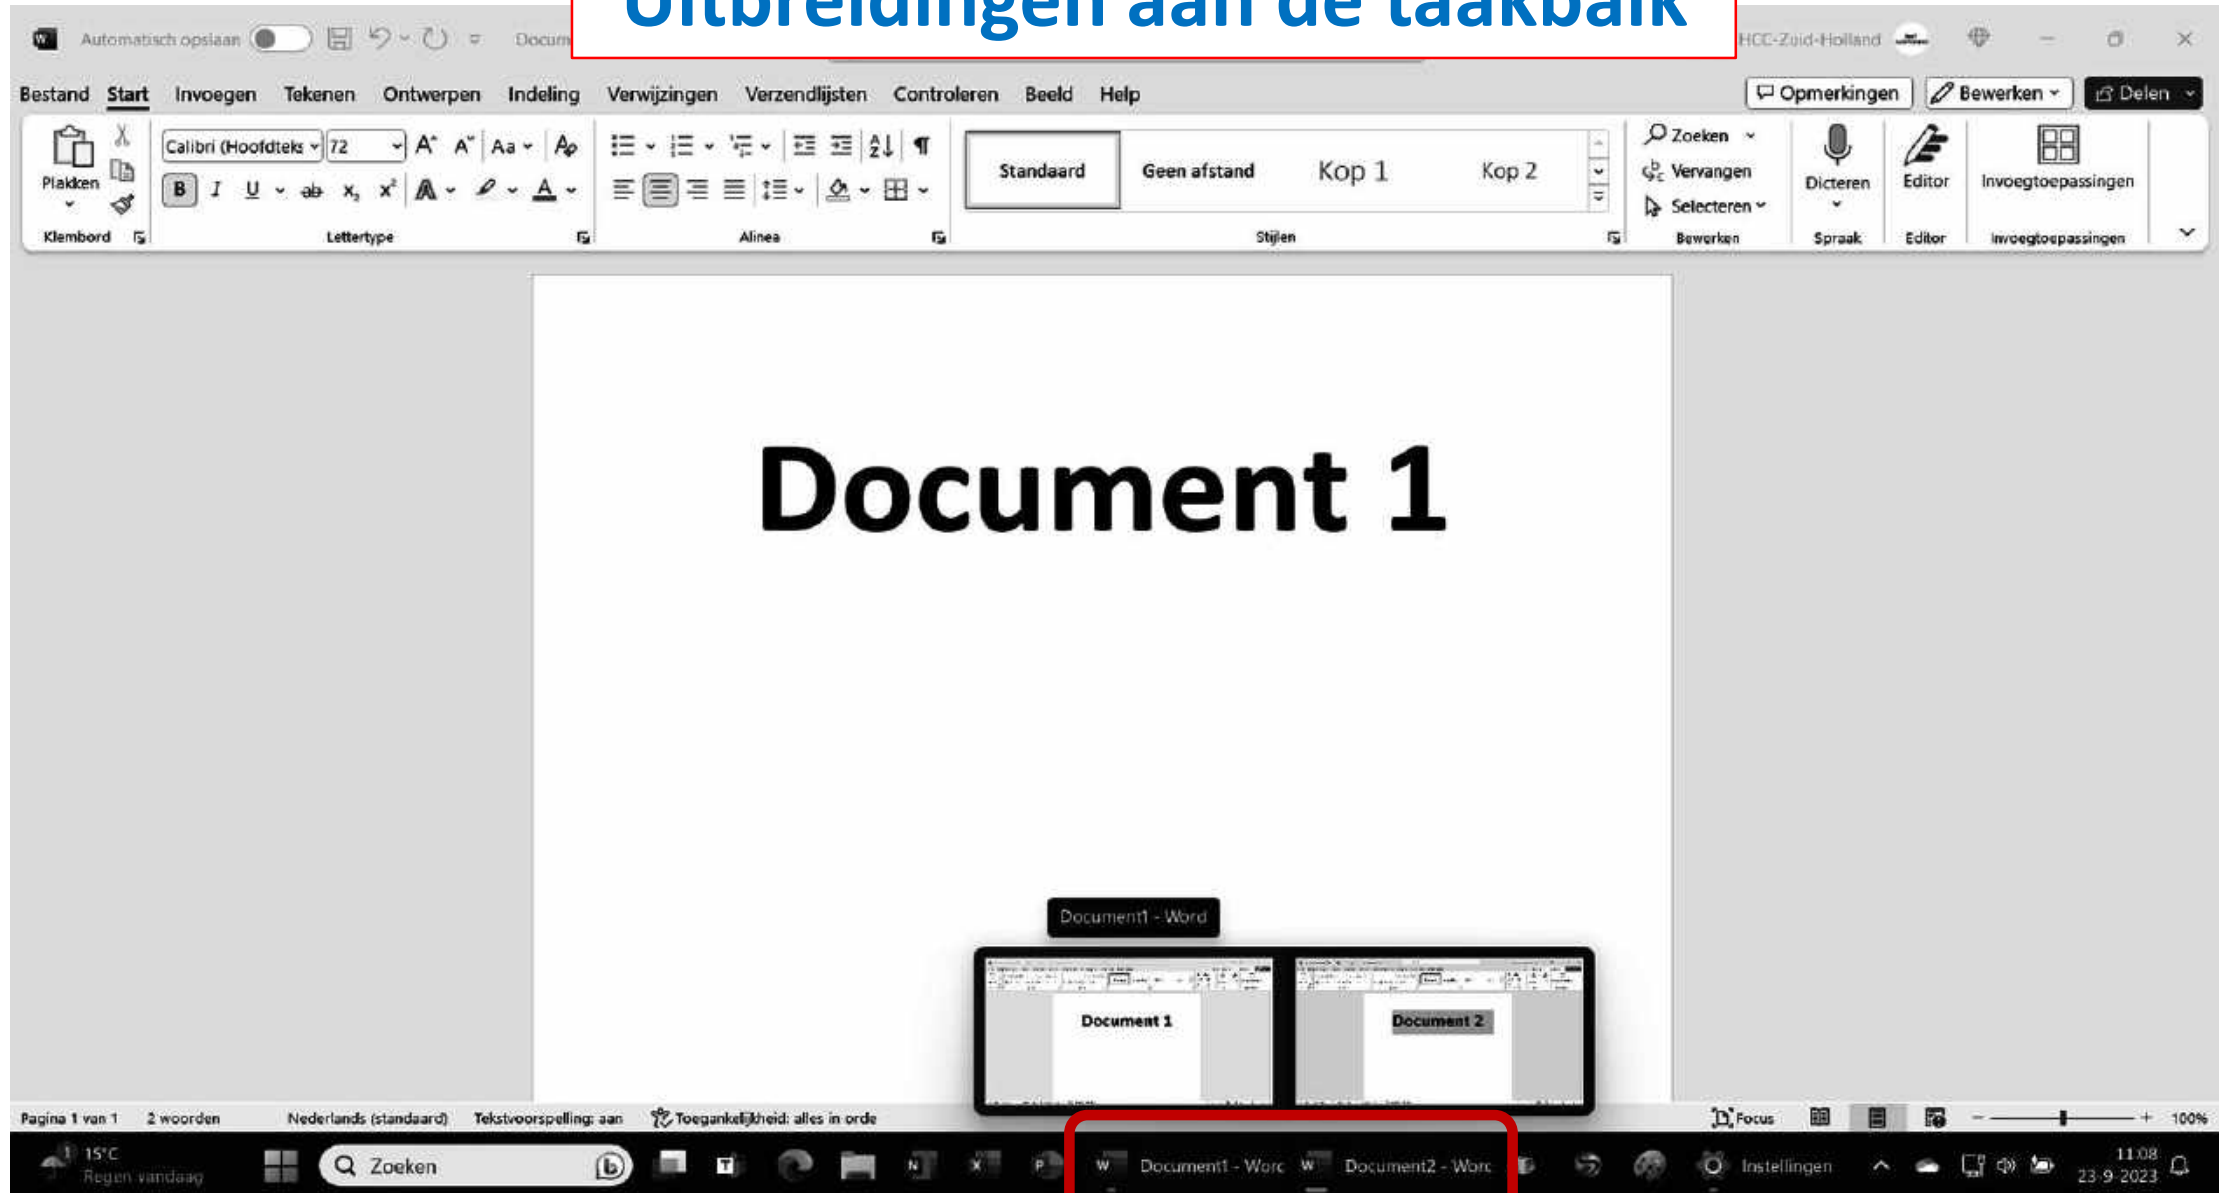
Uitbreidingen aan de taakbalk

Automatisch opslaan Docum HCC-Zuid-Holland

Bestand Start Invoegen Tekenen Ontwerpen Indeling Verwijzingen Verzendlijsten Controleren Beeld Help Opmerkingen Bewerken Delen

Plakken Klembord Calibri (Hoofdteks 72 Aa Lettertype Alinea Standaard Geen afstand Kop 1 Kop 2 Stijlen Zoeken Vervangen Selecteren Bewerken Dicteren Spraak Editor Editor Invoegtoepassingen Invoegtoepassingen

Document 1

Document1 - Word

Document 1 Document 2

Pagina 1 van 1 2 woorden Nederlands (standaard) Tekstvoorspelling: aan Toegankelijkheid: alles in orde Focus 100%

15°C Regen vandaag Zoeken Document1 - Worc Document2 - Worc Instellingen 11:08 23-9-2023